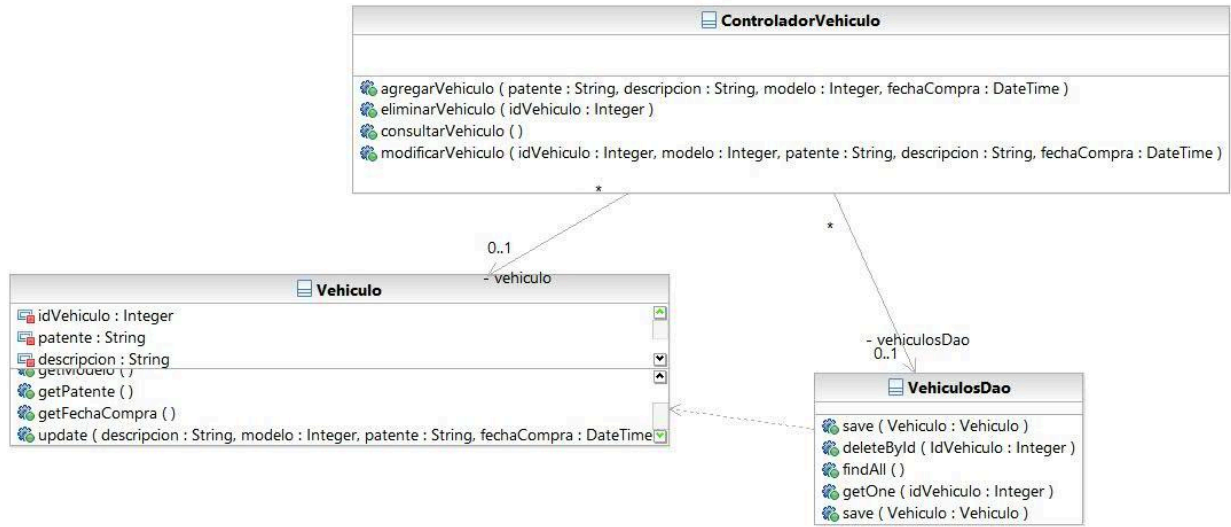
ControladorVehiculo

agregarVehiculo ( patente : String, descripcion : String, modelo : Integer, fechaCompra : DateTime )
eliminarVehiculo ( idVehiculo : Integer )
consultarVehiculo ( )
modificarVehiculo ( idVehiculo : Integer, modelo : Integer, patente : String, descripcion : String, fechaCompra : DateTime )

*
0..1
- vehiculo
*

Vehiculo
idVehiculo : Integer
patente : String
descripcion : String
getModelo ( )
getPatente ( )
getFechaCompra ( )
update ( descripcion : String, modelo : Integer, patente : String, fechaCompra : DateTime

- vehiculosDao
0..1

VehiculosDao
save ( Vehiculo : Vehiculo )
deleteById ( IdVehiculo : Integer )
findAll ( )
getOne ( idVehiculo : Integer )
save ( Vehiculo : Vehiculo )